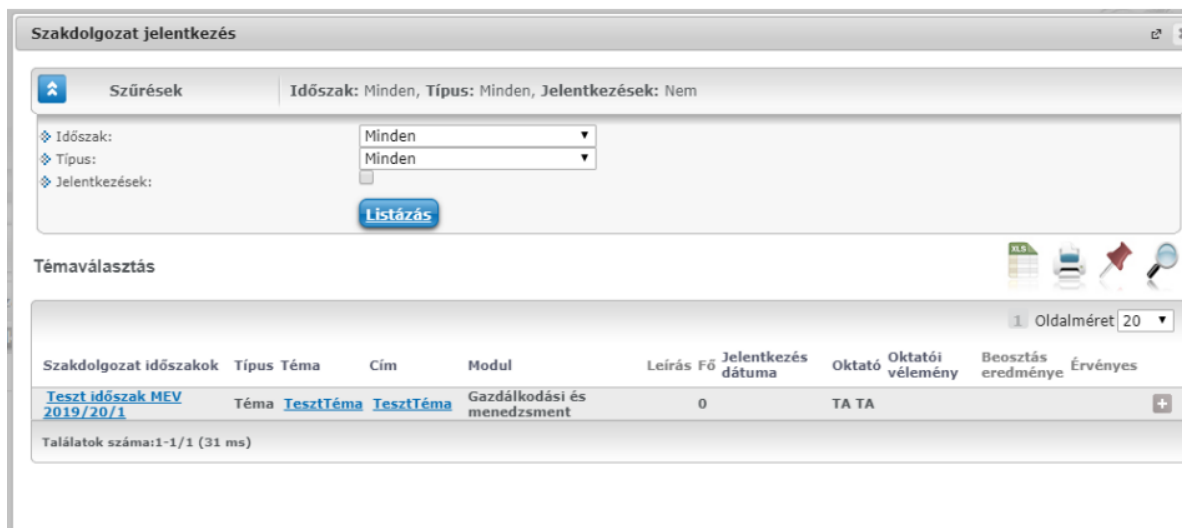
Szakdolgozat jelentkezés

Szűrések | Időszak: Minden, Típus: Minden, Jelentkezések: Nem

Időszak: Minden
Típus: Minden
Jelentkezések:

Listázás

Témaválasztás

XLS

1 Oldalméret 20

| Szakdolgozat időszakok | Típus | Téma | Cím | Modul | Leírás | Fő | Jelentkezés dátuma | Oktató | Oktatói vélemény | Beosztás eredménye | Érvényes |
|---|---|---|---|---|---|---|---|---|---|---|---|
| Teszt időszak MEV 2019/20/1 | Téma | TesztTéma | TesztTéma | Gazdálkodási és menedzsment | | 0 | | TA TA | | | |

Találatok száma:1-1/1 (31 ms)